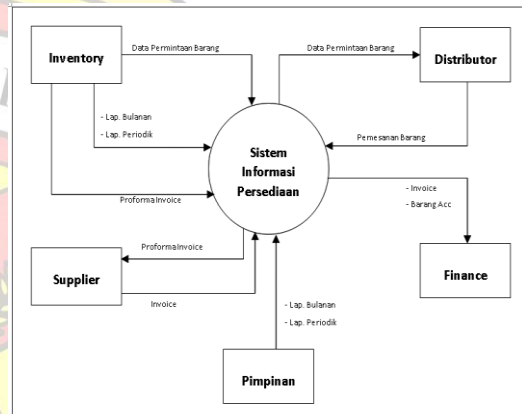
Inventory

Data Permintaan Barang

Data Permintaan Barang

Distributor

- Lap. Bulanan

- Lap. Periodik

Pemesanan Barang

Sistem Informasi Persediaan

Proforma Invoice

- Invoice

- Barang Acc

Proforma Invoice

Supplier

Finance

Invoice

- Lap. Bulanan

- Lap. Periodik

Pimpinan